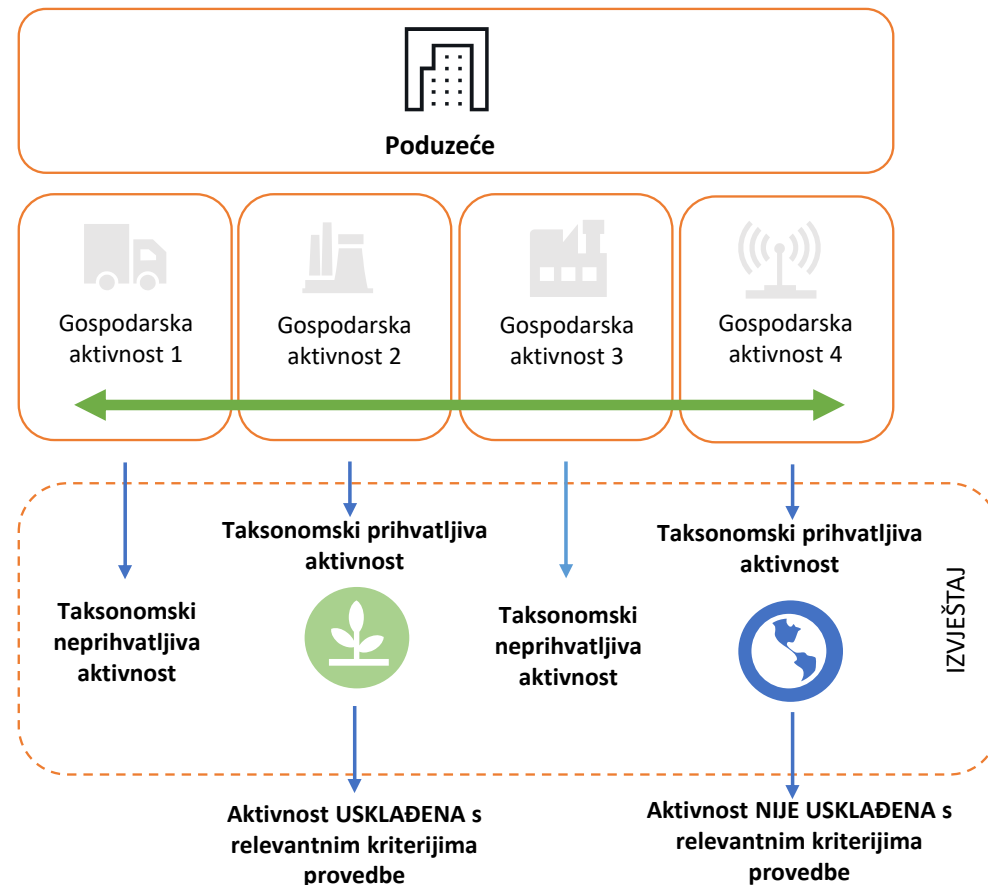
Poduzeće

Gospodarska aktivnost 1

Gospodarska aktivnost 2

Gospodarska aktivnost 3

Gospodarska aktivnost 4

Taksonomski neprihvatljiva aktivnost

Taksonomski prihvatljiva aktivnost

Taksonomski neprihvatljiva aktivnost

Taksonomski prihvatljiva aktivnost

IZVJEŠTAJ

Aktivnost USKLAĐENA s relevantnim kriterijima provedbe

Aktivnost NIJE USKLAĐENA s relevantnim kriterijima provedbe